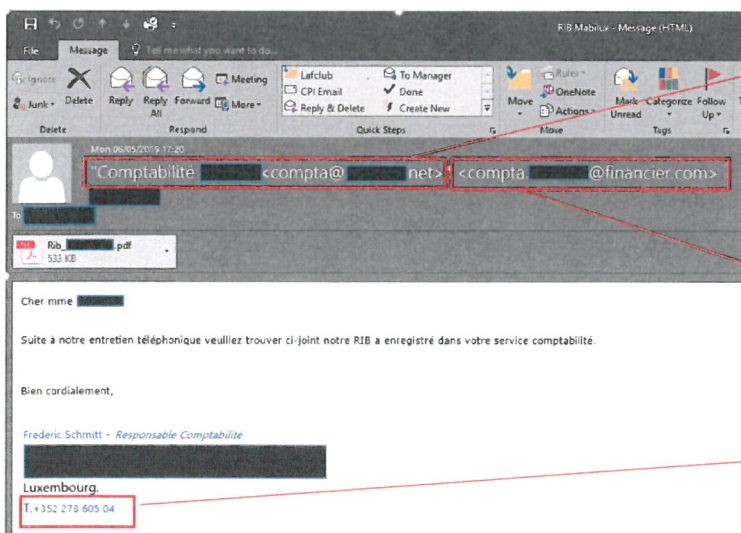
RIB Mabilux - Message (HTML)

File Message Tell me what you want to do...

Ignore
Junk
Delete
Reply Reply All Forward
Meeting
More
Delete
Respond
Lafclub
CPI Email
Reply & Delete
To Manager
Done
Create New
Quick Steps
Move
Rules
OneNote
Actions
Move
Mark Unread
Categorize
Follow Up
Tags

Mon 06/05/2019 17:20
"Comptabilité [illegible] <compta@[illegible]net>" <compta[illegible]@financier.com>
To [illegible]

Rib_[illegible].pdf
533 KB

Cher mme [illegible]

Suite à notre entretien téléphonique veuillez trouver ci-joint notre RIB a enregistré dans votre service comptabiltté.

Bien cordialement,

Frederic Schmitt - Responsable Comptabilité
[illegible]
Luxembourg.
T.+352 278 605 04